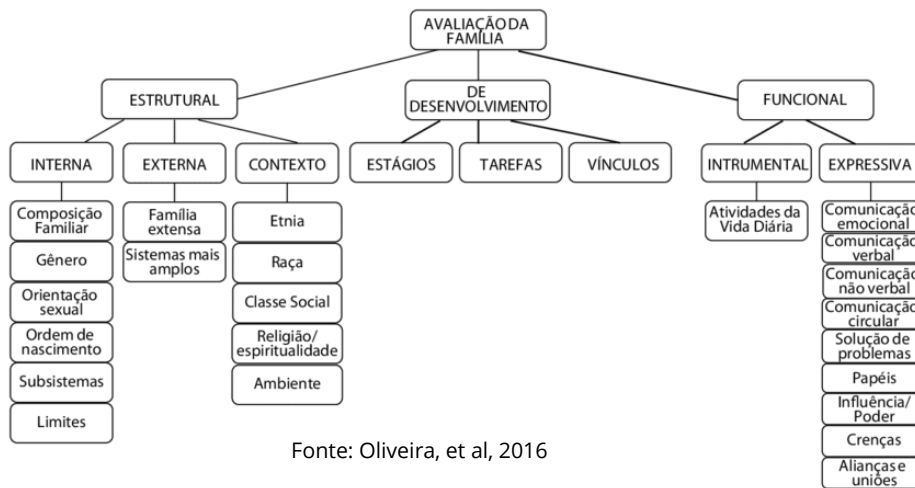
AVALIAÇÃO DA FAMÍLIA

ESTRUTURAL

DE DESENVOLVIMENTO

FUNCIONAL

INTERNA

EXTERNA

CONTEXTO

ESTÁGIOS

TAREFAS

VÍNCULOS

INTRUMENTAL

EXPRESSIVA

Composição Familiar

Gênero

Orientação sexual

Ordem de nascimento

Subsistemas

Limites

Família extensa

Sistemas mais amplos

Etnia

Raça

Classe Social

Religião/ espiritualidade

Ambiente

Atividades da Vida Diária

Comunicação emocional

Comunicação verbal

Comunicação não verbal

Comunicação circular

Solução de problemas

Papéis

Influência/ Poder

Crenças

Alianças e uniões

Fonte: Oliveira, et al, 2016